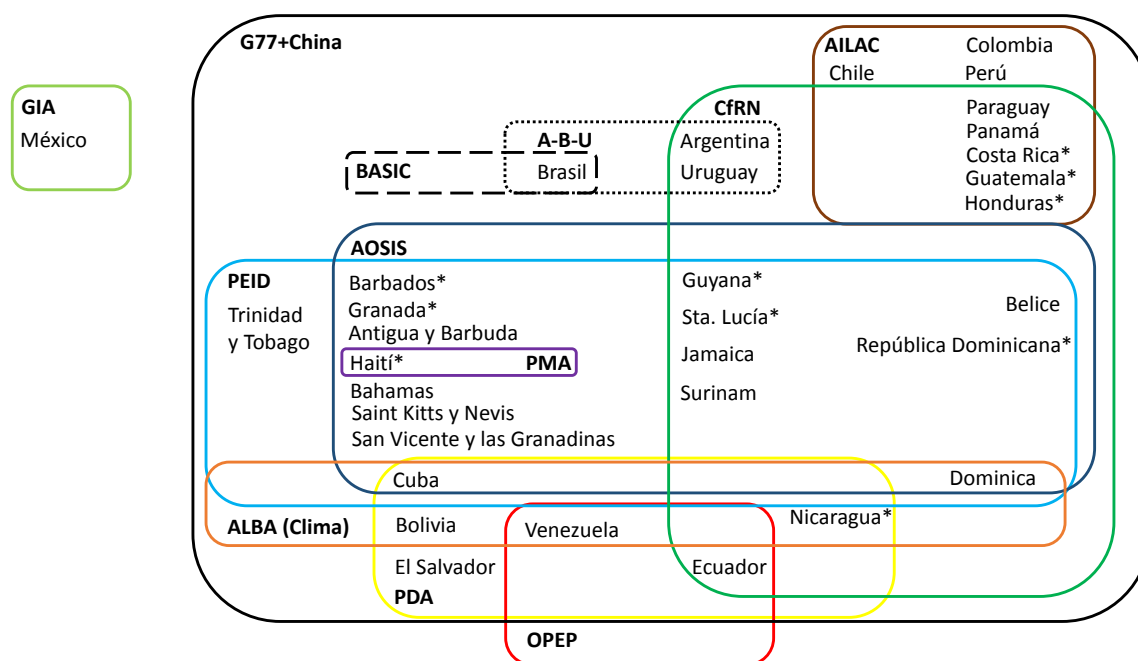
GIA
México

G77+China

AILAC
Colombia
Chile
Perú

CfRN
Paraguay
Panamá
Costa Rica*
Guatemala*
Honduras*

A-B-U
Argentina
BASIC
Brasil
Uruguay

AOSIS

PEID
Trinidad y Tobago
Barbados*
Granada*
Antigua y Barbuda
Haití*
PMA
Bahamas
Saint Kitts y Nevis
San Vicente y las Granadinas
Guyana*
Sta. Lucía*
Jamaica
Surinam
Belice
República Dominicana*

Cuba
Dominica
ALBA (Clima)
Bolivia
Venezuela
Nicaragua*
El Salvador
Ecuador
PDA
OPEP